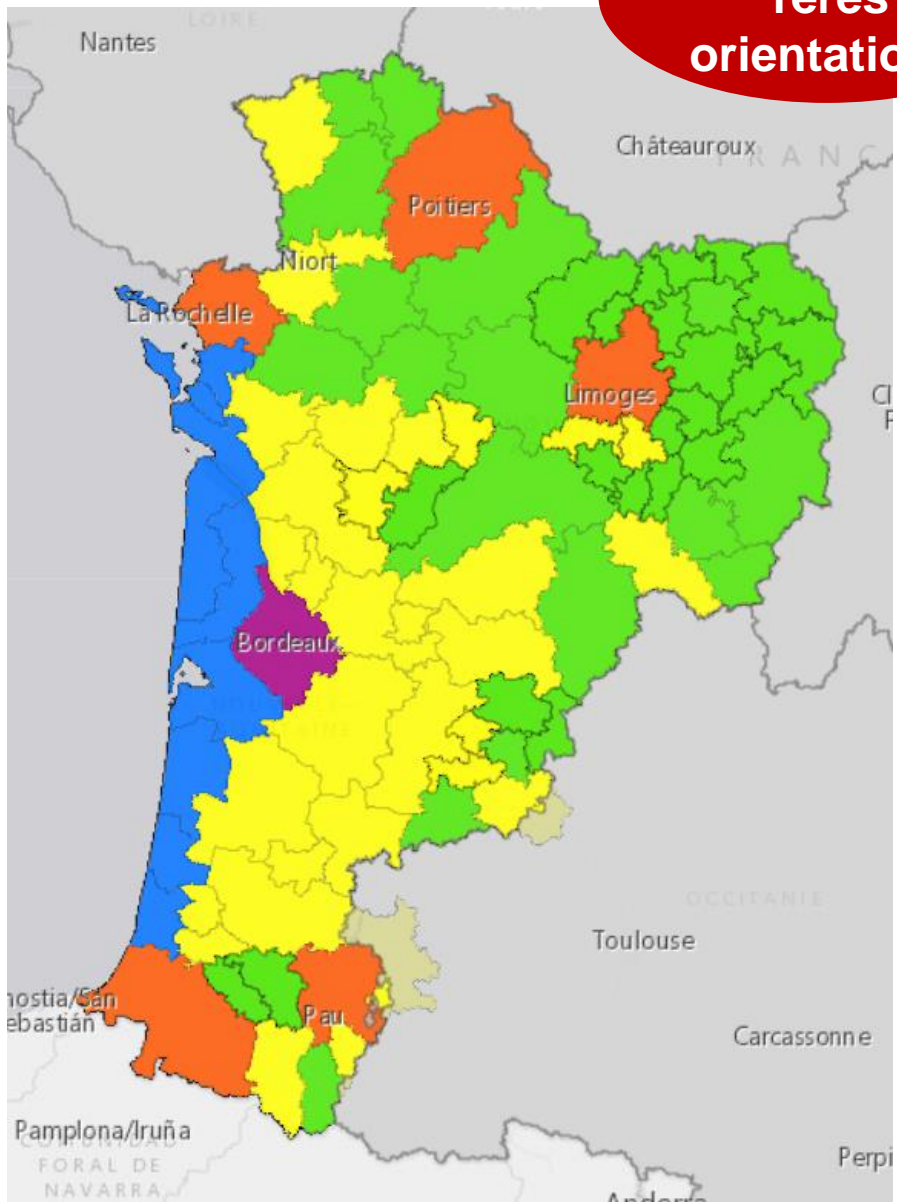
LOIRE

Nantes

tères
orientatio

Châteauroux

FRANC

Poitiers

Niort

La Rochelle

Limoges

Cl
F

Bordeaux

AINE

OCCITANIE

Toulouse

nostia/San
ebastián

Pau

Carcassonne

Pamplona/Iruña

FORAL DE
NAVARRA

Perpi

Andorra